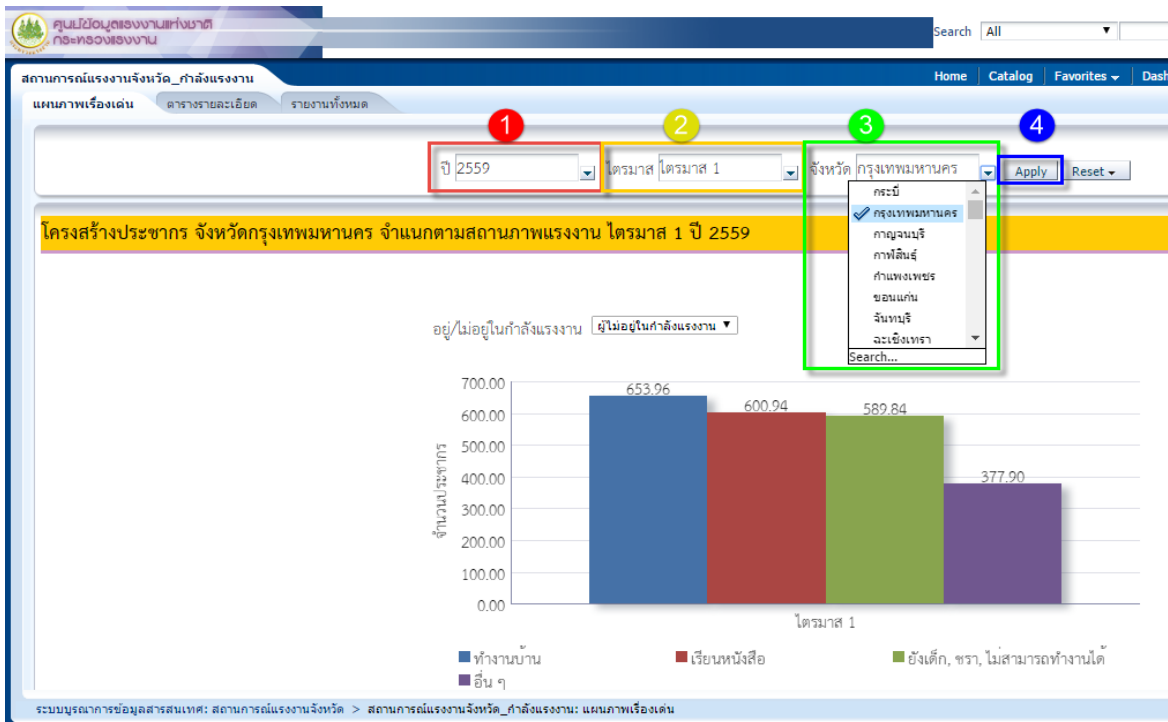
ศูนย์ข้อมูลแรงงานแห่งชาติ
กระทรวงแรงงาน

Search All

สถานการณ์แรงงานจังหวัด_กำลังแรงงาน

Home | Catalog | Favorites | Dash

แผนภาพเรื่องเด่น | ตารางรายละเอียด | รายงานทั้งหมด

1 2 3 4

ปี 2559

ไตรมาส ไตรมาส 1

จังหวัด กรุงเทพมหานคร

Apply

Reset

กระบี่
กรุงเทพมหานคร
กาญจนบุรี
กาฬสินธุ์
กำแพงเพชร
ขอนแก่น
จันทบุรี
ฉะเชิงเทรา
Search...

โครงสร้างประชากร จังหวัดกรุงเทพมหานคร จำแนกตามสถานภาพแรงงาน ไตรมาส 1 ปี 2559

อยู่/ไม่อยู่ในกำลังแรงงาน ผู้ไม่อยู่ในกำลังแรงงาน

จำนวนประชากร

700.00
600.00
500.00
400.00
300.00
200.00
100.00
0.00

653.96
600.94
589.84
377.90

ไตรมาส 1

ทำงานบ้าน
เรียนหนังสือ
ยังเด็ก, ชรา, ไม่สามารถทำงานได้
อื่น ๆ

ระบบบูรณาการข้อมูลสารสนเทศ: สถานการณ์แรงงานจังหวัด > สถานการณ์แรงงานจังหวัด_กำลังแรงงาน: แผนภาพเรื่องเด่น